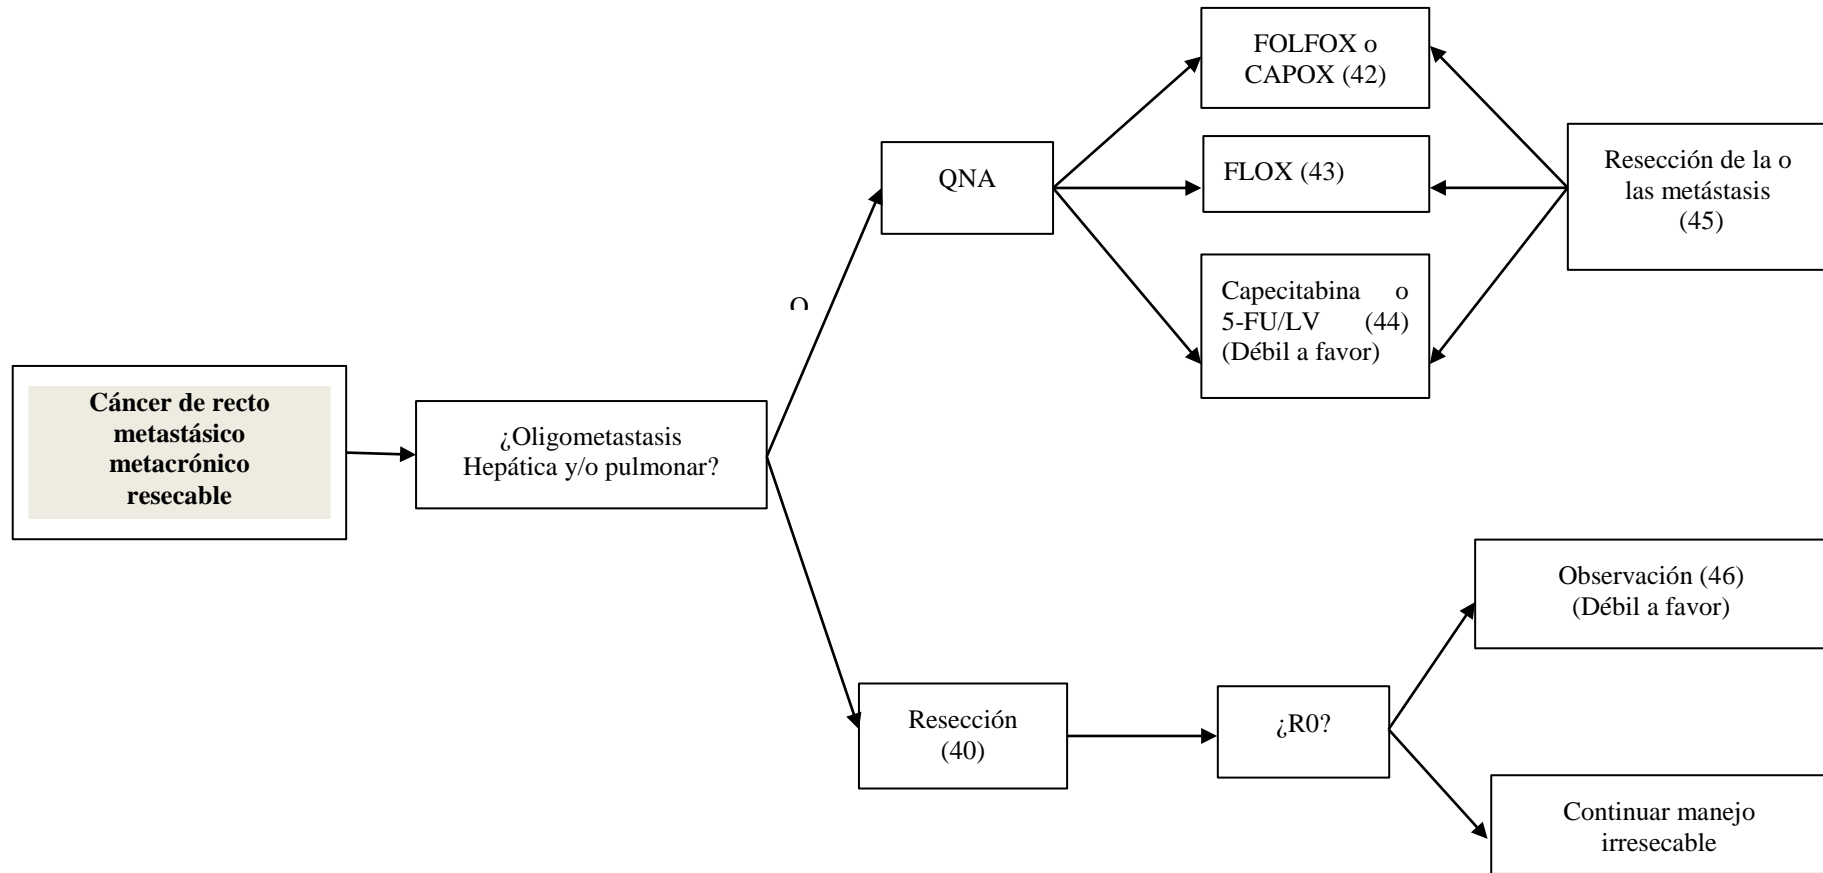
**Cáncer de recto metastásico metacrónico resecable**

¿Oligometastasis Hepática y/o pulmonar?

O

QNA

FOLFOX o CAPOX (42)

FLOX (43)

Capecitabina o 5-FU/LV (44) (Débil a favor)

Resección de la o las metástasis (45)

Resección (40)

¿R0?

Observación (46) (Débil a favor)

Continuar manejo irresecable